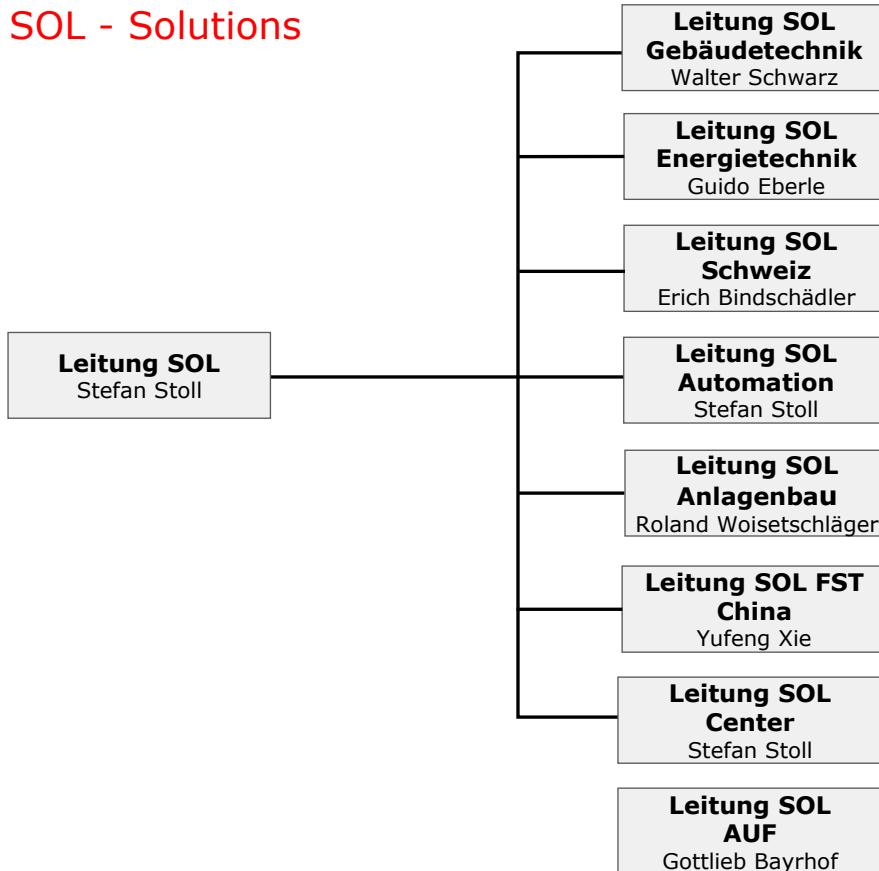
SOL - Solutions

Leitung SOL
Stefan Stoll

Leitung SOL
Gebäudetechnik
Walter Schwarz

Leitung SOL
Energietechnik
Guido Eberle

Leitung SOL
Schweiz
Erich Bindschädler

Leitung SOL
Automation
Stefan Stoll

Leitung SOL
Anlagenbau
Roland Woisetschläger

Leitung SOL FST
China
Yufeng Xie

Leitung SOL
Center
Stefan Stoll

Leitung SOL
AUF
Gottlieb Bayrhof